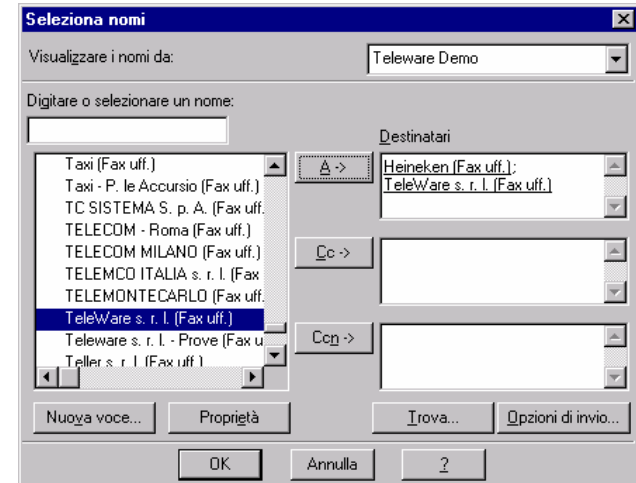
Seleziona nomi

Visualizzare i nomi da:

Teleware Demo

Digitare o selezionare un nome:

Destinatari

Taxi (Fax uff.)
Taxi - P. le Accursio (Fax uff.)
TC SISTEMA S. p. A. (Fax uff.
TELECOM - Roma (Fax uff.)
TELECOM MILANO (Fax uff.)
TELEMCO ITALIA s. r. l. (Fax
TELEMONTECARLO (Fax uff.
TeleWare s. r. l. (Fax uff.)
Teleware s. r. l. - Prove (Fax u
Teller s. r. l. (Fax uff.)

A ->

Heineken (Fax uff.);
TeleWare s. r. l. (Fax uff.)

Cc ->

Ccn ->

Nuova voce...

Proprietà

Trova...

Opzioni di invio...

OK

Annulla

?